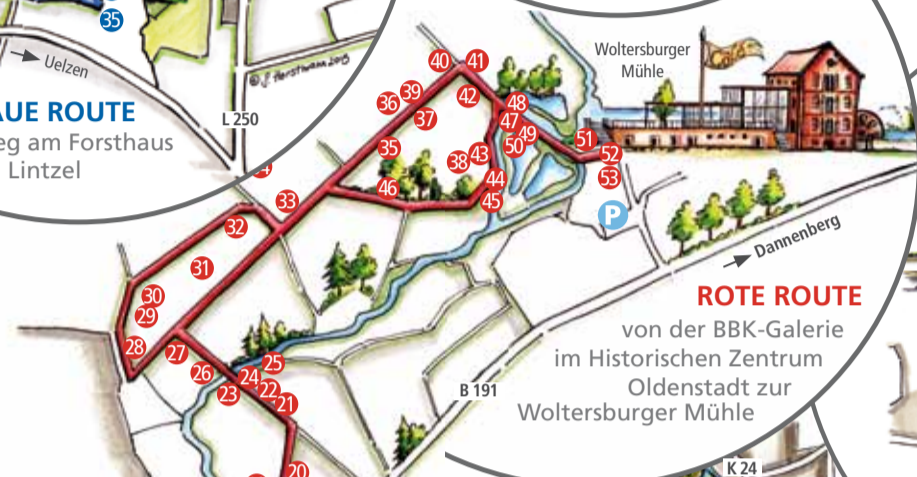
35

Uelzen

© J. Forstmann 2015

AUE ROUTE
eg am Forsthaus
Lintzel

L 250

Woltersburger Mühle

40 41 36 39 42 48 37 47 49 51 35 50 52 38 43 53 46 44 45 33 32 31 30 29 28 27 26 25 24 23 22 21 20

P

Dannenberg

ROTE ROUTE
von der BBK-Galerie
im Historischen Zentrum
Oldenstadt zur
Woltersburger Mühle

B 191

K 24